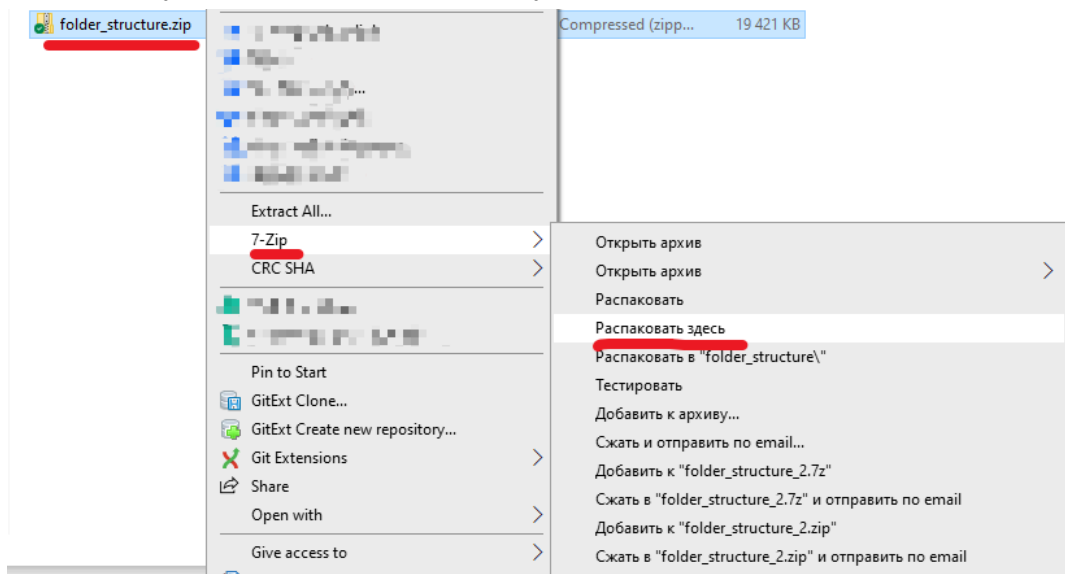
folder_structure.zip

Compressed (zipp... 19 421 KB

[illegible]
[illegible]
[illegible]...
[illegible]
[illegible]
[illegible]

Extract All...
7-Zip
CRC SHA

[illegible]
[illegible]

Pin to Start
GitExt Clone...
GitExt Create new repository...
Git Extensions
Share
Open with

Give access to

Открыть архив
Открыть архив
Распаковать
Распаковать здесь
Распаковать в "folder_structure\"
Тестировать
Добавить к архиву...
Сжать и отправить по email...
Добавить к "folder_structure_2.7z"
Сжать в "folder_structure_2.7z" и отправить по email
Добавить к "folder_structure_2.zip"
Сжать в "folder_structure_2.zip" и отправить по email